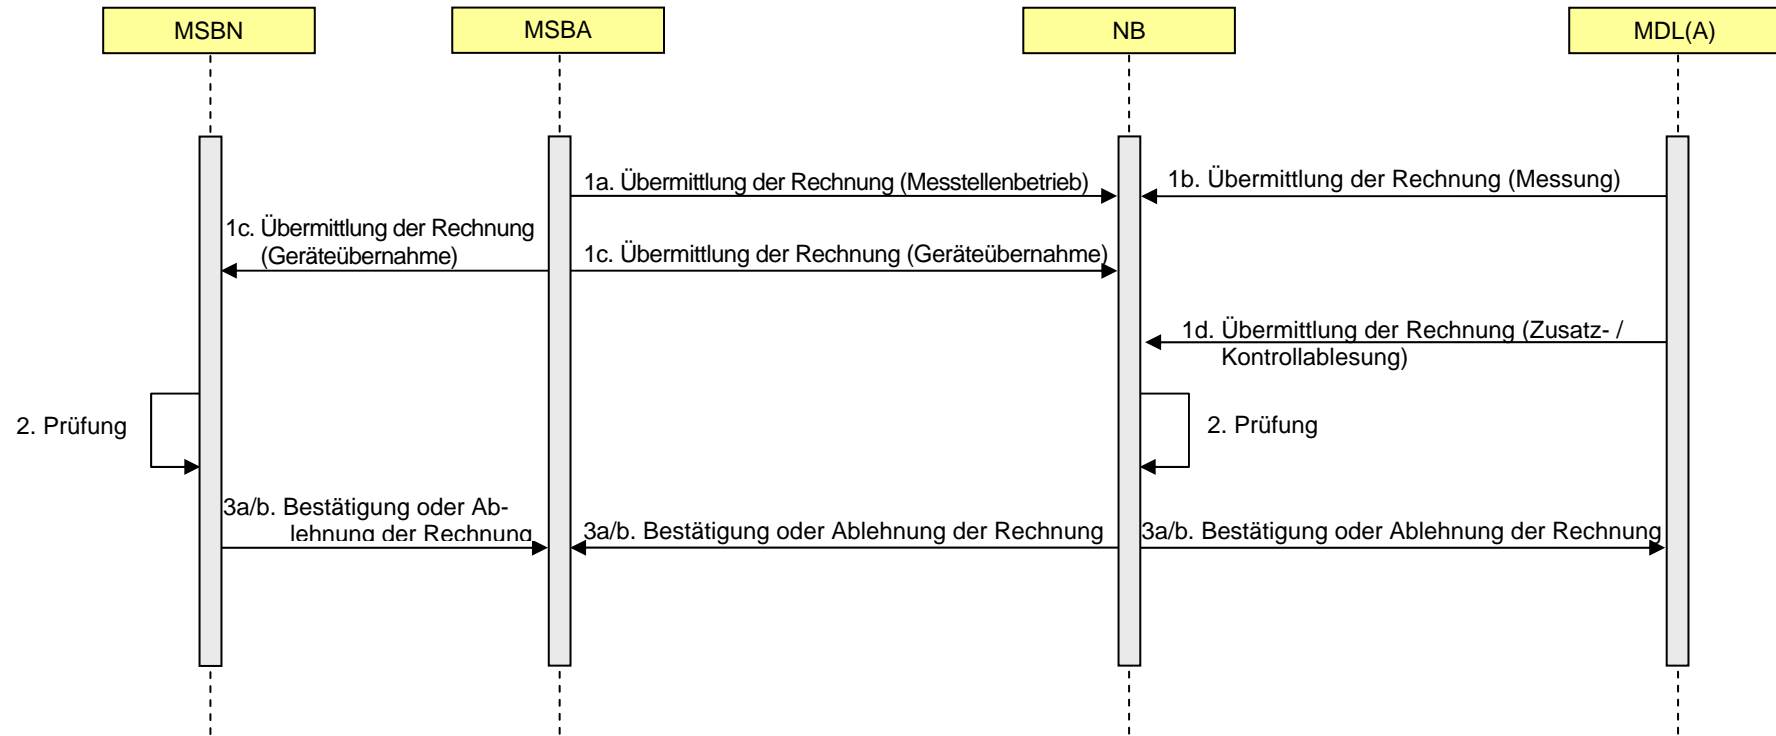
MSBN

MSBA

NB

MDL(A)

1a. Übermittlung der Rechnung (Messstellenbetrieb)

1b. Übermittlung der Rechnung (Messung)

1c. Übermittlung der Rechnung (Geräteübernahme)

1c. Übermittlung der Rechnung (Geräteübernahme)

1d. Übermittlung der Rechnung (Zusatz- / Kontrollablesung)

2. Prüfung

2. Prüfung

3a/b. Bestätigung oder Ablehnung der Rechnung

3a/b. Bestätigung oder Ablehnung der Rechnung

3a/b. Bestätigung oder Ablehnung der Rechnung